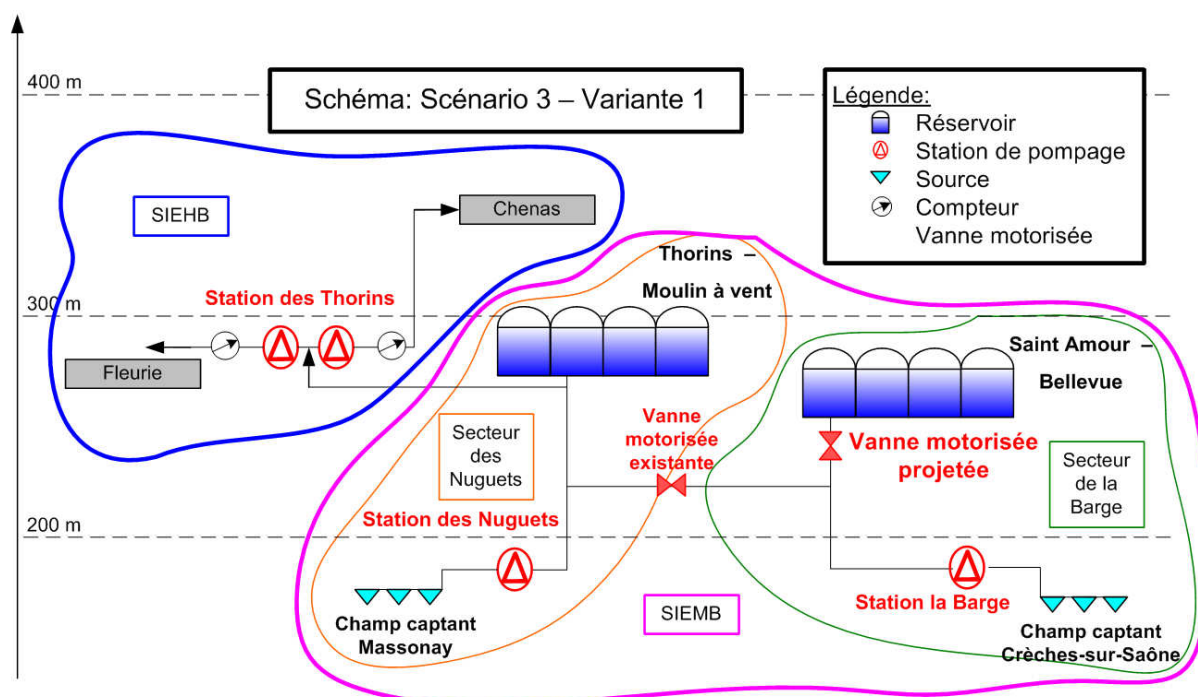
400 m

Schéma: Scénario 3 – Variante 1

Légende:
Réservoir
Station de pompage
Source
Compteur
Vanne motorisée

SIEHB

Chenas

300 m

Station des Thorins

Fleurie

Thorins –
Moulin à vent

Saint Amour –
Bellevue

Secteur des Nuguets

Vanne motorisée existante

Vanne motorisée projetée

Secteur de la Barge

200 m

Station des Nuguets

SIEMB

Station la Barge

Champ captant Massonay

Champ captant Crèches-sur-Saône